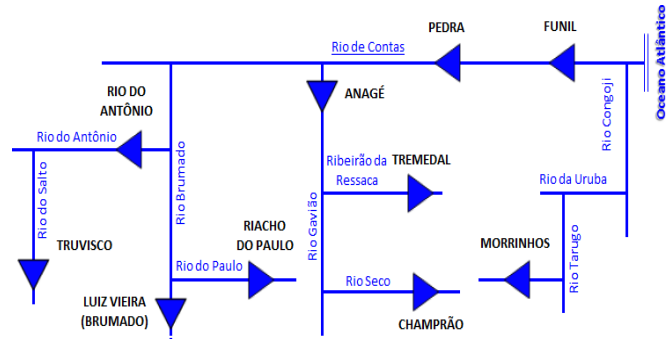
PEDRA

FUNIL

Rio de Contas

Oceano Atlântico

RIO DO ANTÔNIO

ANAGÉ

Rio Congoji

Rio do Antônio

Rio Brumado

Ribeirão da Ressaca

TREMEDAL

Rio da Uruba

Rio do Salto

Rio Gavião

RIACHO DO PAULO

TRUVISCO

Rio do Paulo

Rio Tarugo

MORRINHOS

Rio Seco

LUIZ VIEIRA (BRUMADO)

CHAMPRÃO